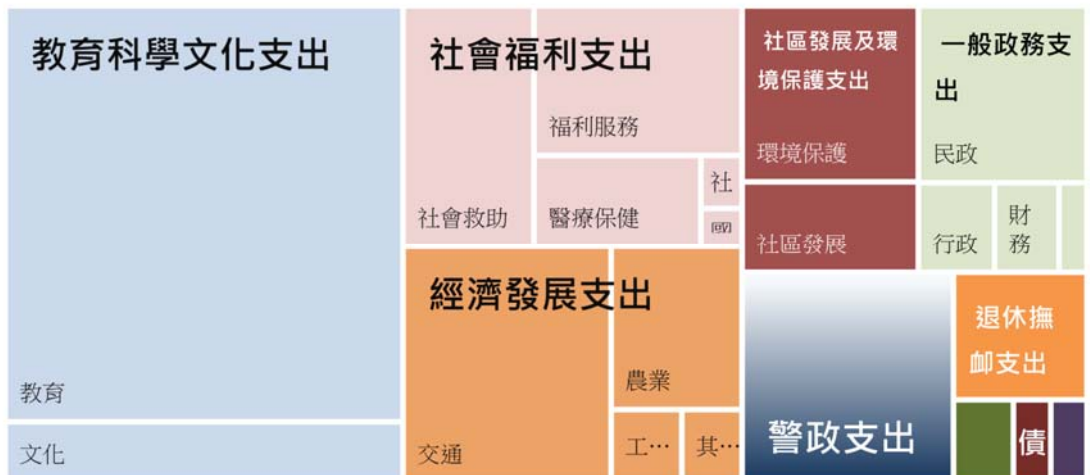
教育科學文化支出

教育

文化

社會福利支出

社會救助

福利服務

醫療保健

社

國

經濟發展支出

交通

農業

工…

其…

社區發展及環境保護支出

環境保護

社區發展

一般政務支出

民政

行政

財務

警政支出

退休撫卹支出

債